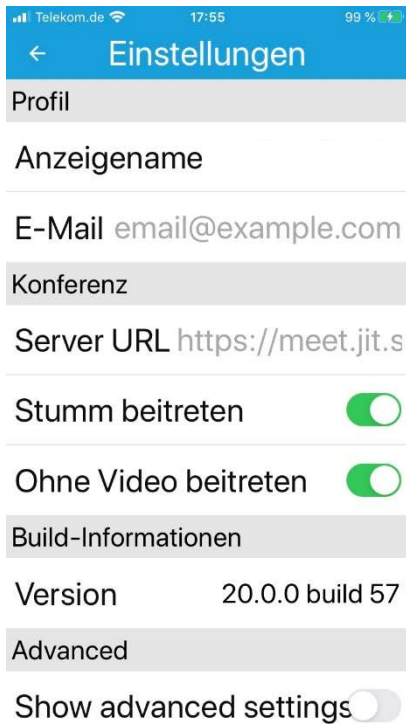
Telekom.de 17:55 99 %

← Einstellungen

Profil

Anzeigename

E-Mail email@example.com

Konferenz

Server URL https://meet.jit.s

Stumm beitreten

Ohne Video beitreten

Build-Informationen

Version 20.0.0 build 57

Advanced

Show advanced settings